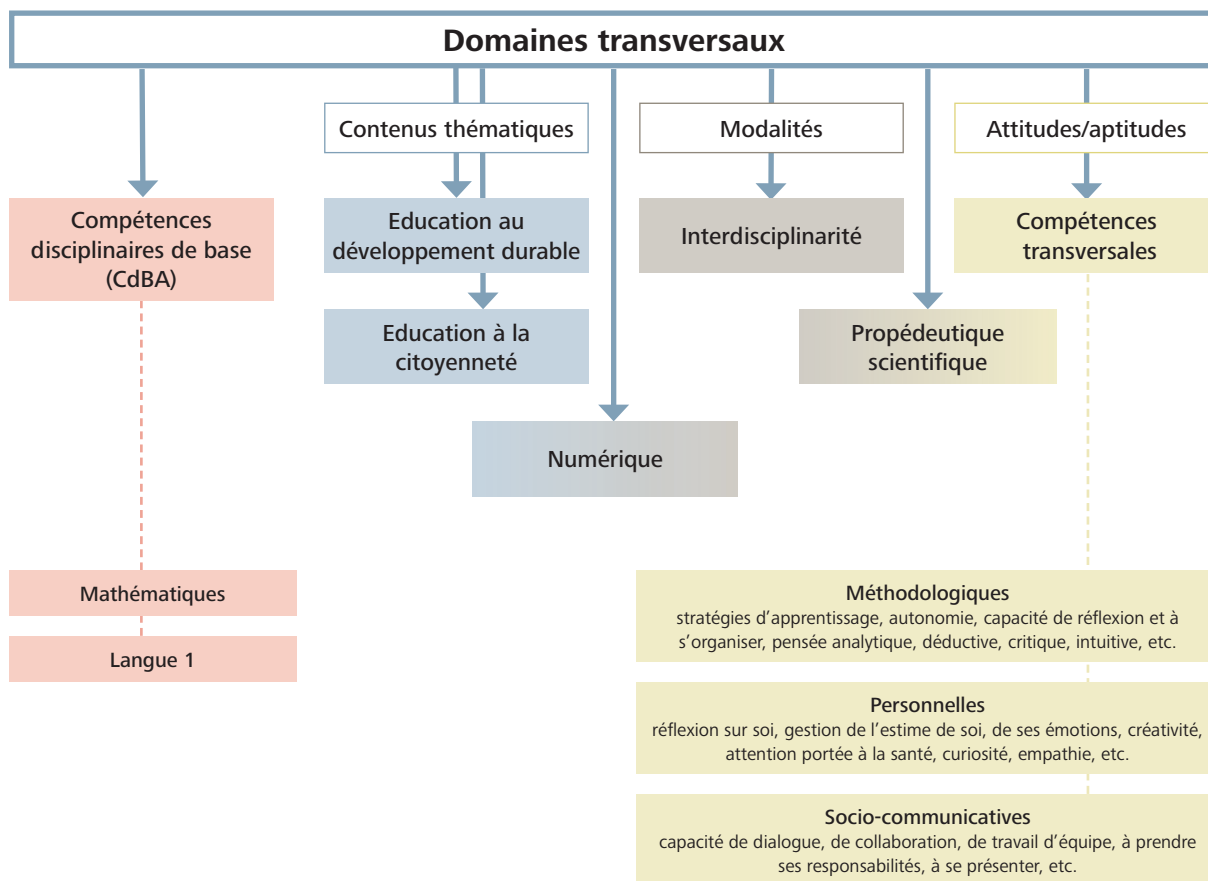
Domaines transversaux

Contenus thématiques

Modalités

Attitudes/aptitudes

Compétences disciplinaires de base (CdBA)

Education au développement durable

Interdisciplinarité

Compétences transversales

Education à la citoyenneté

Propédeutique scientifique

Numérique

Mathématiques

Langue 1

Méthodologiques
stratégies d’apprentissage, autonomie, capacité de réflexion et à s’organiser, pensée analytique, déductive, critique, intuitive, etc.

Personnelles
réflexion sur soi, gestion de l’estime de soi, de ses émotions, créativité, attention portée à la santé, curiosité, empathie, etc.

Socio-communicatives
capacité de dialogue, de collaboration, de travail d’équipe, à prendre ses responsabilités, à se présenter, etc.